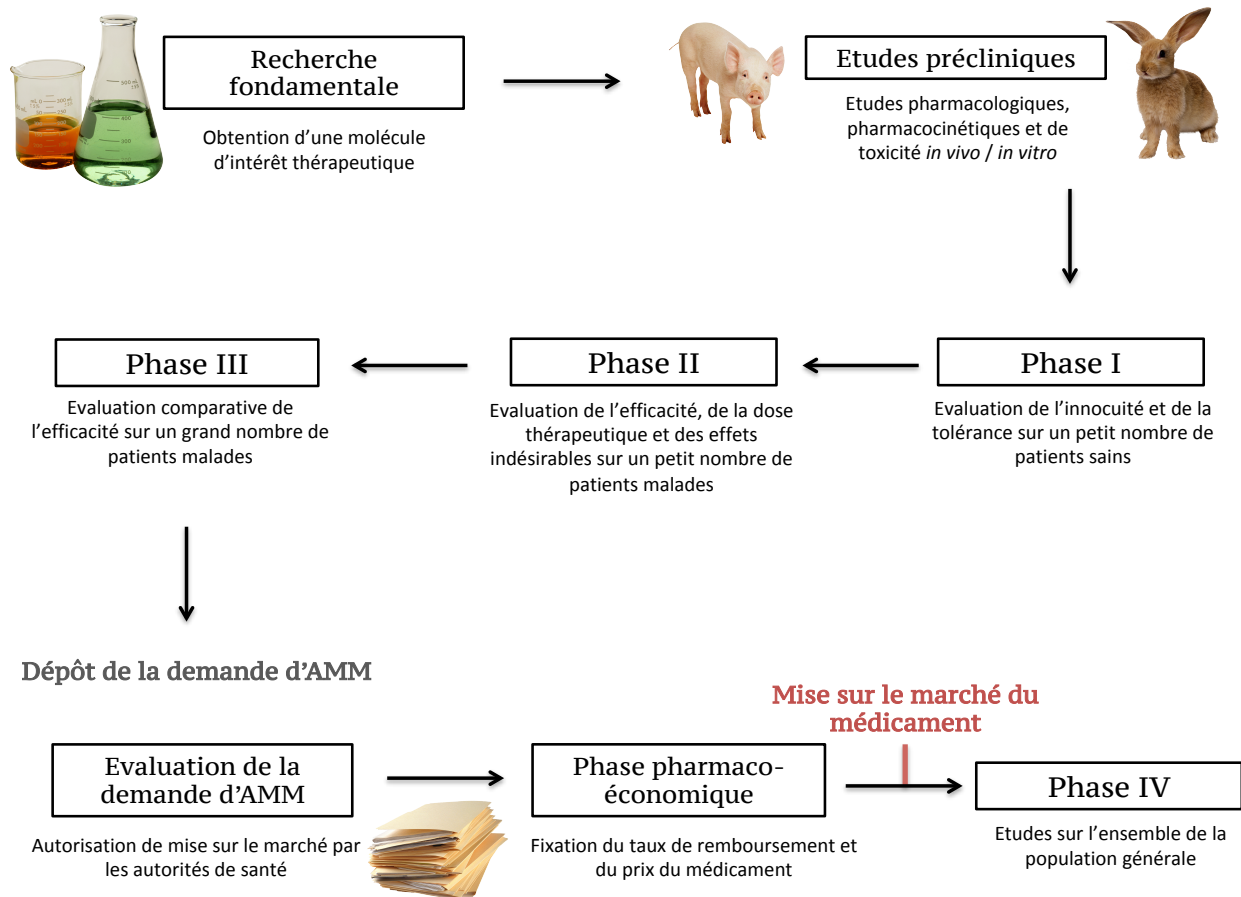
Recherche fondamentale

Obtention d'une molécule d'intérêt thérapeutique

Etudes précliniques

Etudes pharmacologiques, pharmacocinétiques et de toxicité *in vivo* / *in vitro*

Phase III

Evaluation comparative de l'efficacité sur un grand nombre de patients malades

Phase II

Evaluation de l'efficacité, de la dose thérapeutique et des effets indésirables sur un petit nombre de patients malades

Phase I

Evaluation de l'innocuité et de la tolérance sur un petit nombre de patients sains

Dépôt de la demande d'AMM

Mise sur le marché du médicament

Evaluation de la demande d'AMM

Autorisation de mise sur le marché par les autorités de santé

Phase pharmaco-économique

Fixation du taux de remboursement et du prix du médicament

Phase IV

Etudes sur l'ensemble de la population générale